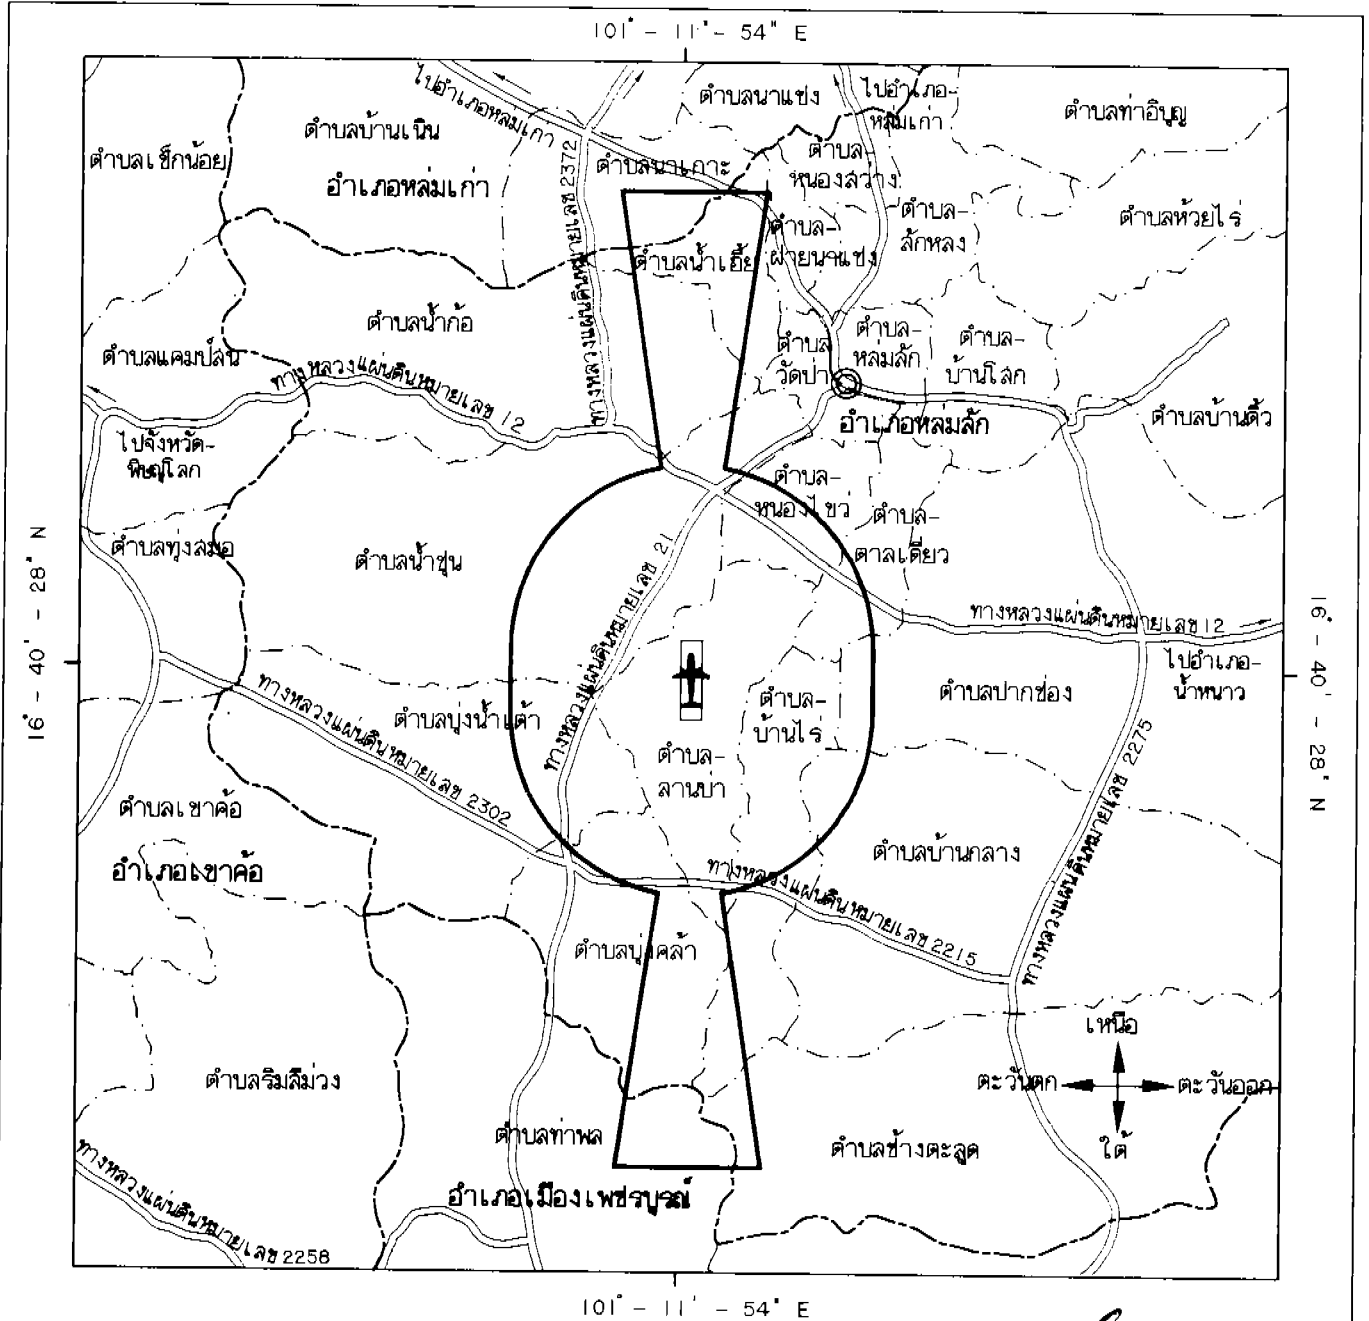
101° - 11' - 54" E

ไปอำเภอหล่มเก่า
ตำบลนาแซง
ไปอำเภอ-หล่มเก่า
ตำบลท่าอิบุญ
ตำบลบ้านเนิน
ตำบลเซ็กน้อย
ทางหลวงแผ่นดินหมายเลข 2372
ตำบลนาเกาะ
ตำบล-หนองสว่าง
อำเภอหล่มเก่า
ตำบล-ลักหลง
ตำบลห้วยไร่
ตำบล-ฝายนาแซง
ตำบลน้ำเฮี้ย
ตำบลน้ำก้อ
ตำบล-หล่มลัก
ตำบล-บ้านโสก
ตำบลแคมปลน
ตำบลวัดป่า
ทางหลวงแผ่นดินหมายเลข 12
อำเภอหล่มสัก
ตำบลบ้านติ้ว
ไปจังหวัด-พิษณุโลก
ตำบล-หนองไขว่
ตำบล-ตาลเดี่ยว
ตำบลทุ่งสมอ
ตำบลน้ำชุน
ทางหลวงแผ่นดินหมายเลข 21
16° - 40' - 28" N
ทางหลวงแผ่นดินหมายเลข 12
ไปอำเภอ-น้ำหนาว
16° - 40' - 28" N
ตำบล-บ้านไร่
ตำบลปากช่อง
ตำบลบุ่งน้ำเต้า
ทางหลวงแผ่นดินหมายเลข 2302
ตำบล-ลานบ่า
ตำบลเขาค้อ
ทางหลวงแผ่นดินหมายเลข 2275
อำเภอเขาค้อ
ตำบลบ้านกลาง
ทางหลวงแผ่นดินหมายเลข 2215
ตำบลบุ่งคล้า
เหนือ
ตะวันตก
ตะวันออก
ใต้
ตำบลริมสีม่วง
ตำบลท่าพล
ตำบลช้างตะลูด
อำเภอเมืองเพชรบูรณ์
ทางหลวงแผ่นดินหมายเลข 2258

101° - 11' - 54" E